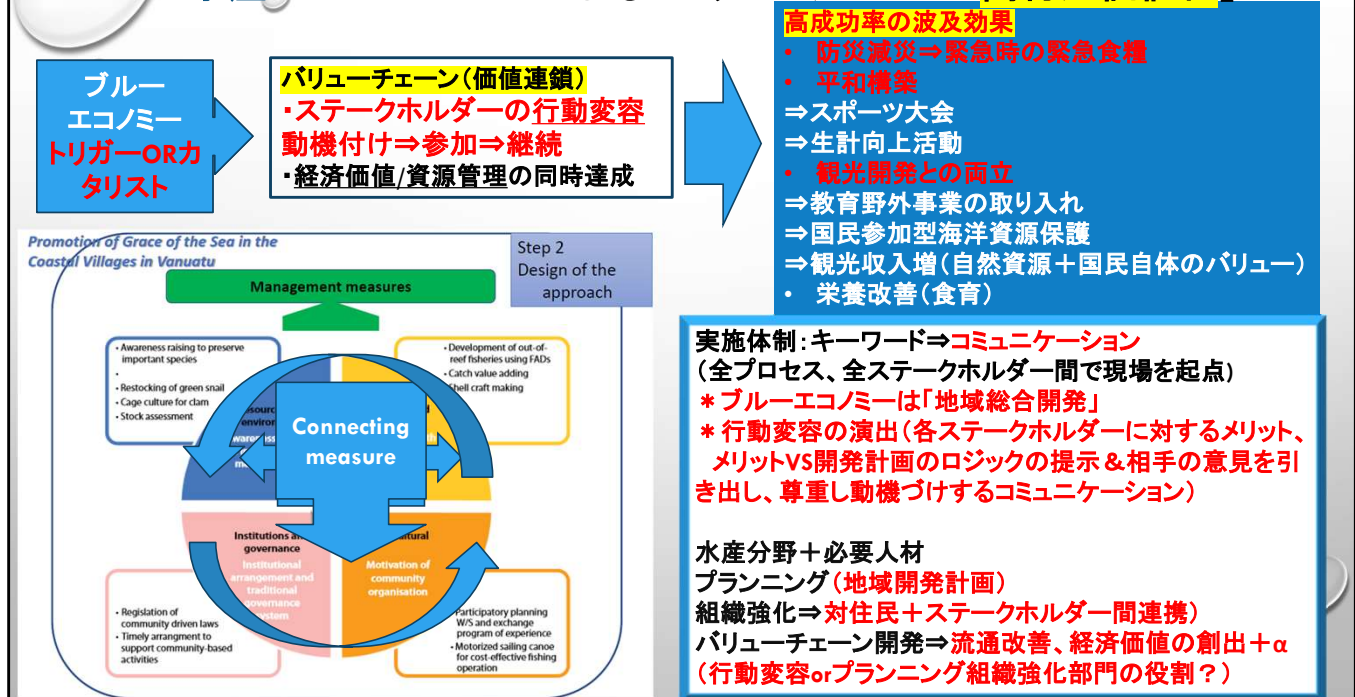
ブルーエコノミートリガーORカタリスト

バリューチェーン（価値連鎖）
・ステークホルダーの行動変容
動機付け⇒参加⇒継続
・経済価値/資源管理の同時達成

高成功率の波及効果
• 防災減災⇒緊急時の緊急食糧
• 平和構築
⇒スポーツ大会
⇒生計向上活動
• 観光開発との両立
⇒教育野外事業の取り入れ
⇒国民参加型海洋資源保護
⇒観光収入増（自然資源＋国民自体のバリュー）
• 栄養改善（食育）

Promotion of Grace of the Sea in the Coastal Villages in Vanuatu

Step 2 Design of the approach

Management measures

- Awareness raising to preserve important species
-
- Restocking of green snail
- Cage culture for clam
- Stock assessment

- Development of out-of-reef fisheries using FADs
- Catch value adding
- Shell craft making

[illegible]source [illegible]environ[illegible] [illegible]wareness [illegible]

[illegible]al

Connecting measure

Institutions and governance
Institutional arrangement and traditional governance system

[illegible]ltural
Motivation of community organisation

- Regislation of community driven laws
- Timely arrangment to support community-based activities

- Participatory planning W/S and exchange program of experience
- Motorized sailing canoe for cost-effective fishing operation

実施体制：キーワード⇒コミュニケーション
（全プロセス、全ステークホルダー間で現場を起点）
＊ブルーエコノミーは「地域総合開発」
＊行動変容の演出（各ステークホルダーに対するメリット、メリットVS開発計画のロジックの提示＆相手の意見を引き出し、尊重し動機づけするコミュニケーション）

水産分野＋必要人材
プランニング（地域開発計画）
組織強化⇒対住民＋ステークホルダー間連携）
バリューチェーン開発⇒流通改善、経済価値の創出＋α
（行動変容orプランニング組織強化部門の役割？）